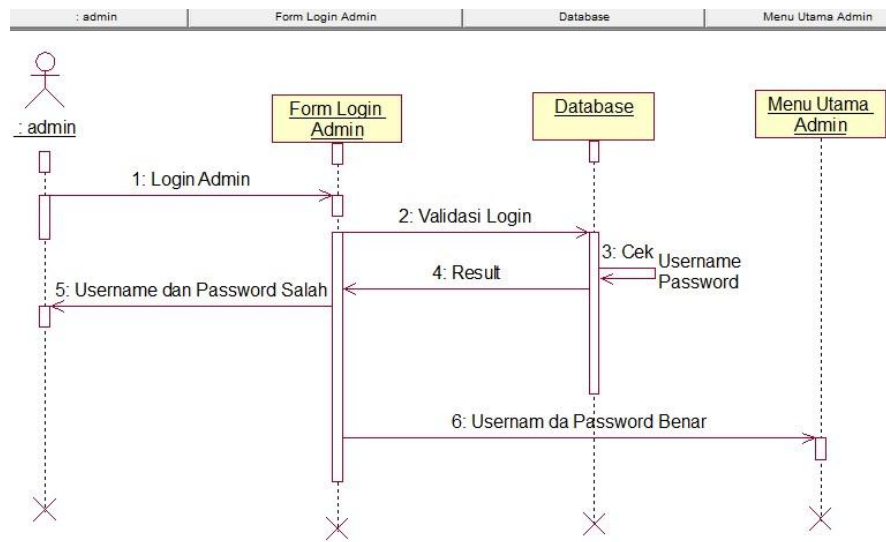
| : admin | Form Login Admin | Database | Menu Utama Admin |
|---|---|---|---|

: admin

Form Login Admin

Database

Menu Utama Admin

1: Login Admin

2: Validasi Login

3: Cek Username Password

4: Result

5: Username dan Password Salah

6: Usernam da Password Benar